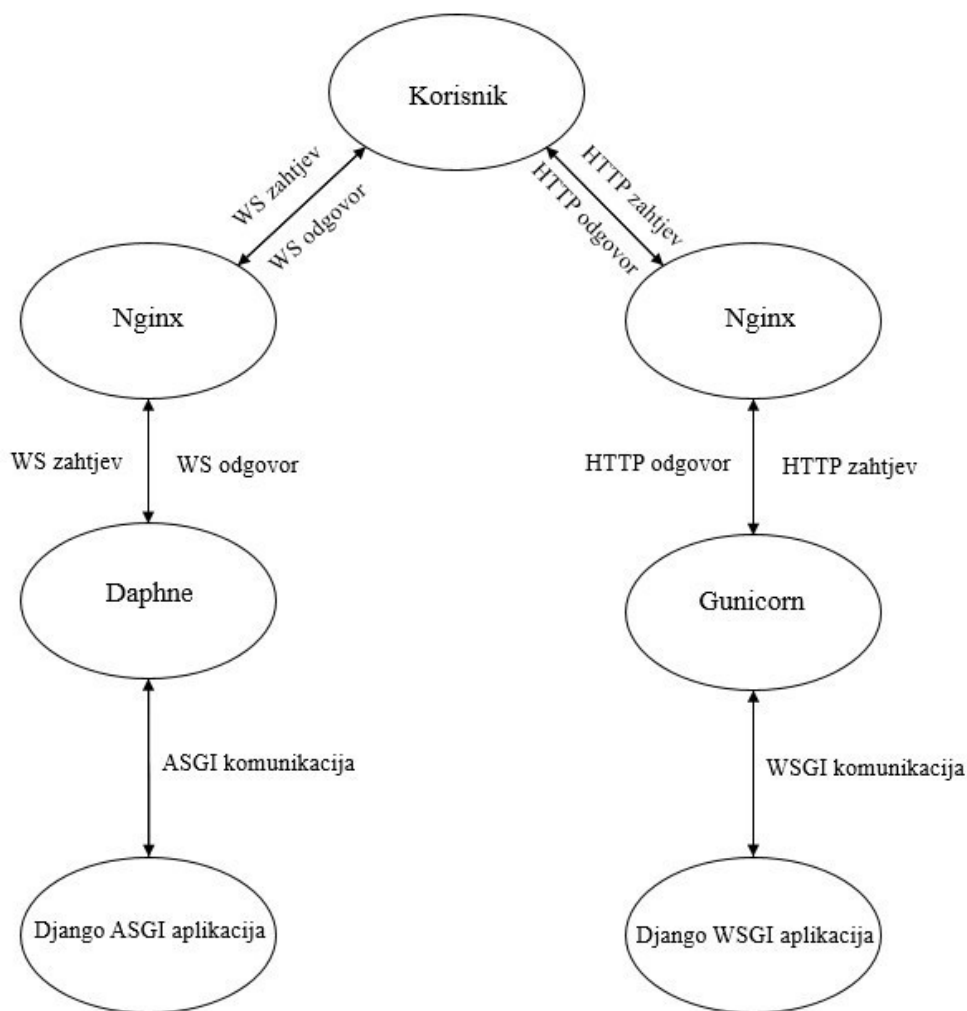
Korisnik

WS zahtjev
WS odgovor

HTTP zahtjev
HTTP odgovor

Nginx

Nginx

WS zahtjev
WS odgovor

HTTP odgovor
HTTP zahtjev

Daphne

Gunicorn

ASGI komunikacija

WSGI komunikacija

Django ASGI aplikacija

Django WSGI aplikacija